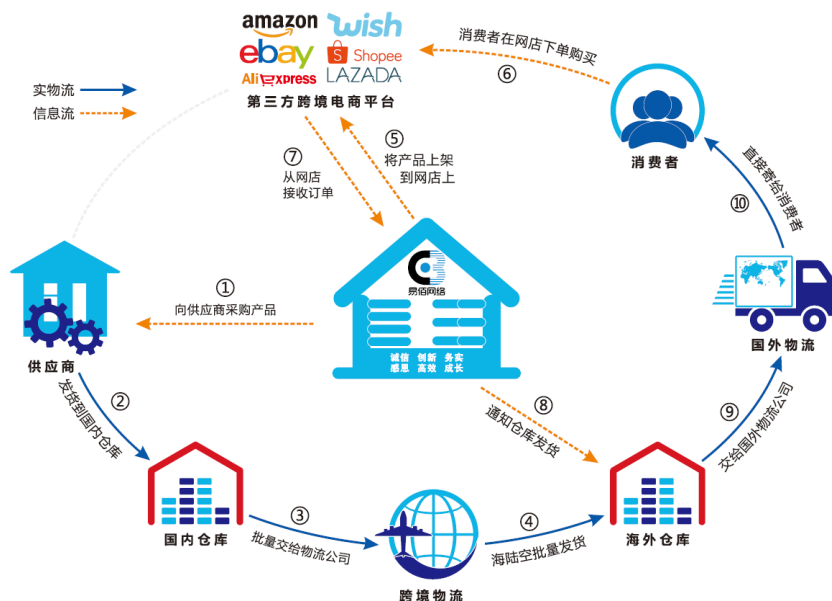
amazon wish
ebay Shopee
AliExpress LAZADA
第三方跨境电商平台

实物流
信息流

⑥ 消费者在网店下单购买

消费者

⑦ 从网店接收订单

⑤ 将产品上架到网店上

易佰网络
诚信 创新 务实
感恩 高效 成长

① 向供应商采购产品

供应商

⑩ 直接寄给消费者

国外物流

② 发货到国内仓库

⑧ 通知仓库发货

⑨ 交给国外物流公司

国内仓库

③ 批量交给物流公司

④ 海陆空批量发货

海外仓库

跨境物流